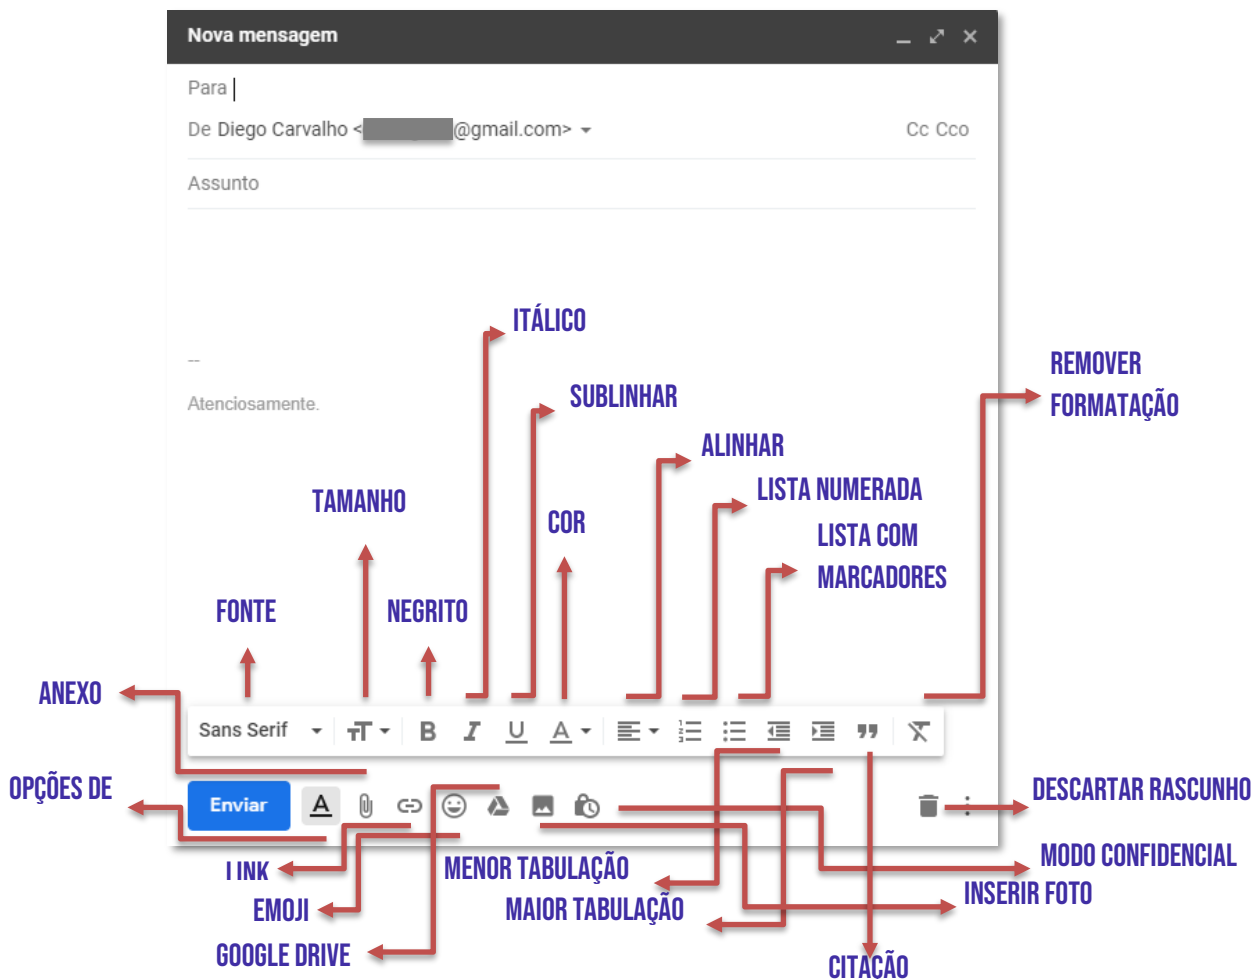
Nova mensagem

Para

De Diego Carvalho <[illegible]@gmail.com>

Cc Cco

Assunto

--

Atenciosamente.

ITÁLICO

SUBLINHAR

REMOVER FORMATAÇÃO

ALINHAR

LISTA NUMERADA

TAMANHO

COR

LISTA COM MARCADORES

FONTE

NEGRITO

ANEXO

Sans Serif

Enviar

OPÇÕES DE

DESCARTAR RASCUNHO

MODO CONFIDENCIAL

LINK

MENOR TABULAÇÃO

INSERIR FOTO

EMOJI

MAIOR TABULAÇÃO

GOOGLE DRIVE

CITAÇÃO